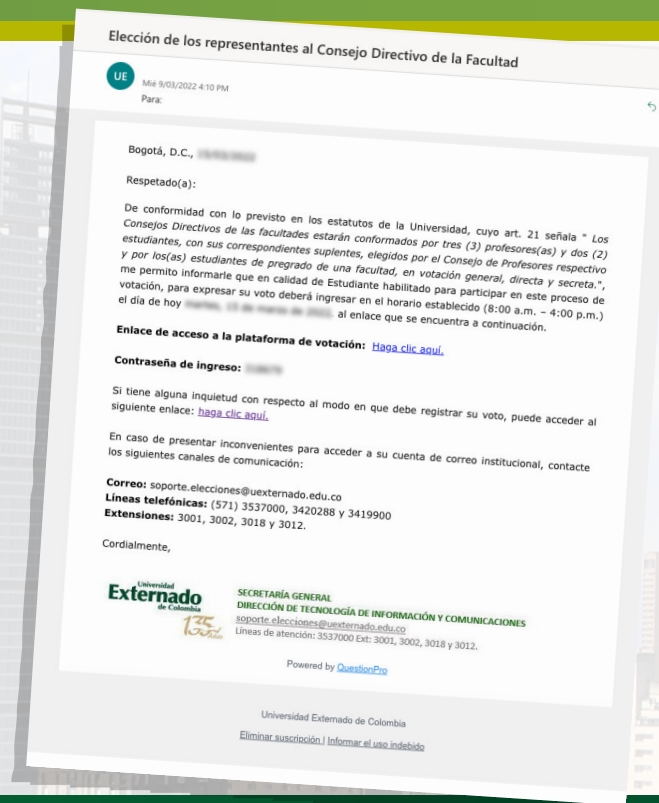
Elección de los representantes al Consejo Directivo de la Facultad

UE

Mié 9/03/2022 4:10 PM

Para:

Bogotá, D.C., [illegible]

Respetado(a):

De conformidad con lo previsto en los estatutos de la Universidad, cuyo art. 21 señala " *Los Consejos Directivos de las facultades estarán conformados por tres (3) profesores(as) y dos (2) estudiantes, con sus correspondientes suplentes, elegidos por el Consejo de Profesores respectivo y por los(as) estudiantes de pregrado de una facultad, en votación general, directa y secreta.*", me permito informarle que en calidad de Estudiante habilitado para participar en este proceso de votación, para expresar su voto deberá ingresar en el horario establecido (8:00 a.m. – 4:00 p.m.) el día de hoy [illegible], al enlace que se encuentra a continuación.

**Enlace de acceso a la plataforma de votación:** Haga clic aquí.

**Contraseña de ingreso:** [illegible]

Si tiene alguna inquietud con respecto al modo en que debe registrar su voto, puede acceder al siguiente enlace: haga clic aquí.

En caso de presentar inconvenientes para acceder a su cuenta de correo institucional, contacte los siguientes canales de comunicación:

**Correo:** soporte.elecciones@uexternado.edu.co
**Líneas telefónicas:** (571) 3537000, 3420288 y 3419900
**Extensiones:** 3001, 3002, 3018 y 3012.

Cordialmente,

Universidad Externado de Colombia 135 años

SECRETARÍA GENERAL
DIRECCIÓN DE TECNOLOGÍA DE INFORMACIÓN Y COMUNICACIONES
soporte.elecciones@uexternado.edu.co
Líneas de atención: 3537000 Ext: 3001, 3002, 3018 y 3012.

Powered by QuestionPro

Universidad Externado de Colombia

Eliminar suscripción | Informar el uso indebido